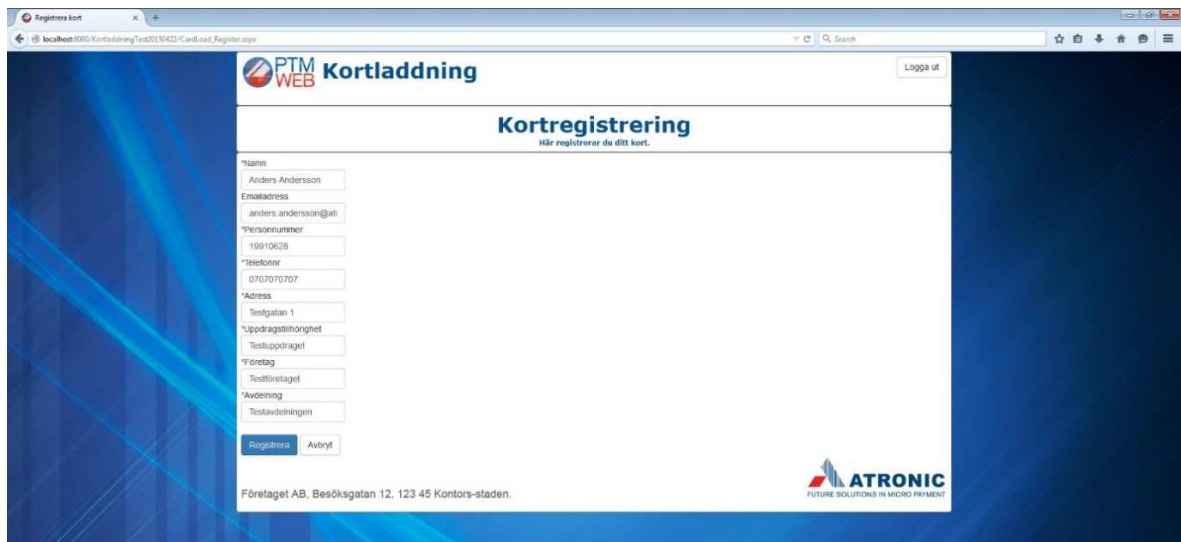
Registrera kort

localhost:8080/KortladdningTest20150422/CardLoad_Register.aspx

Search

PTM WEB Kortladdning

Logga ut

Kortregistrering
Här registrerar du ditt kort.

*Namn
Anders Andersson
Emailadress
anders.andersson@atr
*Personnummer
19910628
*Telefonnr
0707070707
*Adress
Testgatan 1
*Uppdragstillhörighet
Testuppdraget
*Företag
Testföretaget
*Avdelning
Testavdelningen

Registrera
Avbryt

Företaget AB, Besöksgatan 12, 123 45 Kontors-staden.

ATRONIC
FUTURE SOLUTIONS IN MICRO PAYMENT